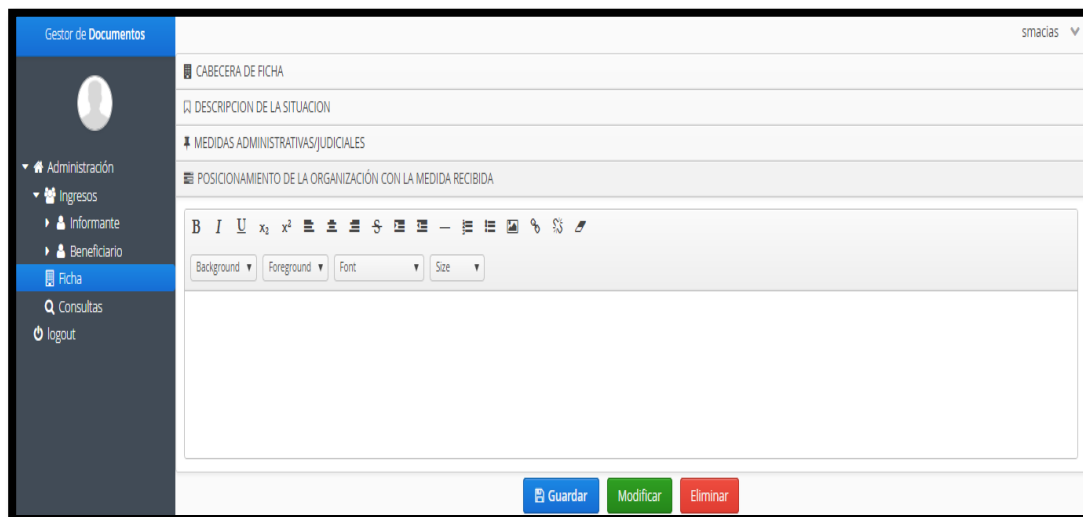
Gestor de Documentos

smacias

Administración
Ingresos
Informante
Beneficiario
Ficha
Consultas
logout

CABECERA DE FICHA
DESCRIPCION DE LA SITUACION
MEDIDAS ADMINISTRATIVAS/JUDICIALES
POSICIONAMIENTO DE LA ORGANIZACIÓN CON LA MEDIDA RECIBIDA

B I U $x_2$ $x^2$

Background ▾ Foreground ▾ Font ▾ Size ▾

Guardar Modificar Eliminar